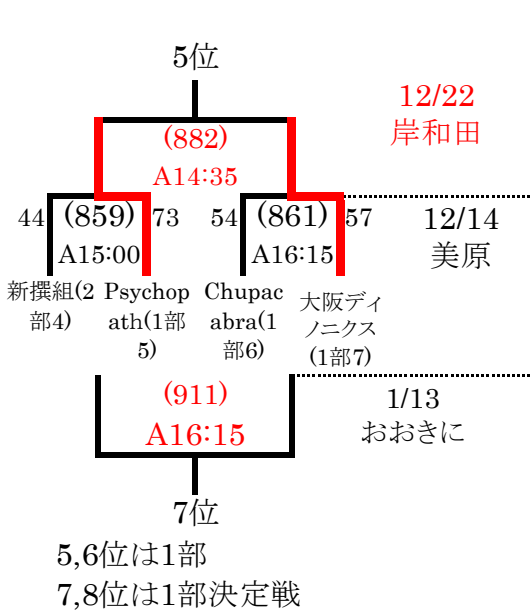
5位

12/22
岸和田

(882)
A14:35

44 (859) 73
A15:00

54 (861) 57
A16:15

12/14
美原

新撰組(2部4)

Psychopath(1部5)

Chupacabra(1部6)

大阪ディノニクス(1部7)

(911)
A16:15

1/13
おおきに

7位

5,6位は1部
7,8位は1部決定戦